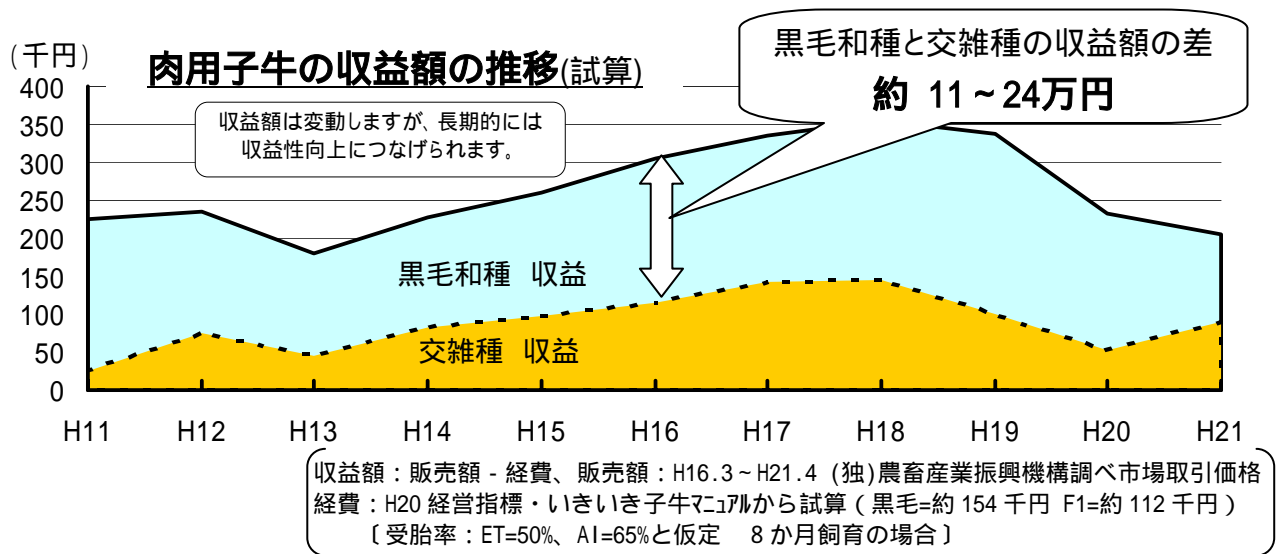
(千円)

肉用子牛の収益額の推移(試算)

黒毛和種と交雑種の収益額の差
約 11～24万円

収益額は変動しますが、長期的には収益性向上につなげられます。

400
350
300
250
200
150
100
50
0

黒毛和種 収益

交雑種 収益

H11 H12 H13 H14 H15 H16 H17 H18 H19 H20 H21

収益額：販売額 - 経費、販売額：H16.3～H21.4 (独)農畜産業振興機構調べ市場取引価格
経費：H20 経営指標・いきいき子牛マニュアルから試算 ( 黒毛=約 154 千円 F1=約 112 千円 )
〔受胎率：ET=50%、AI=65%と仮定 8 か月飼育の場合〕